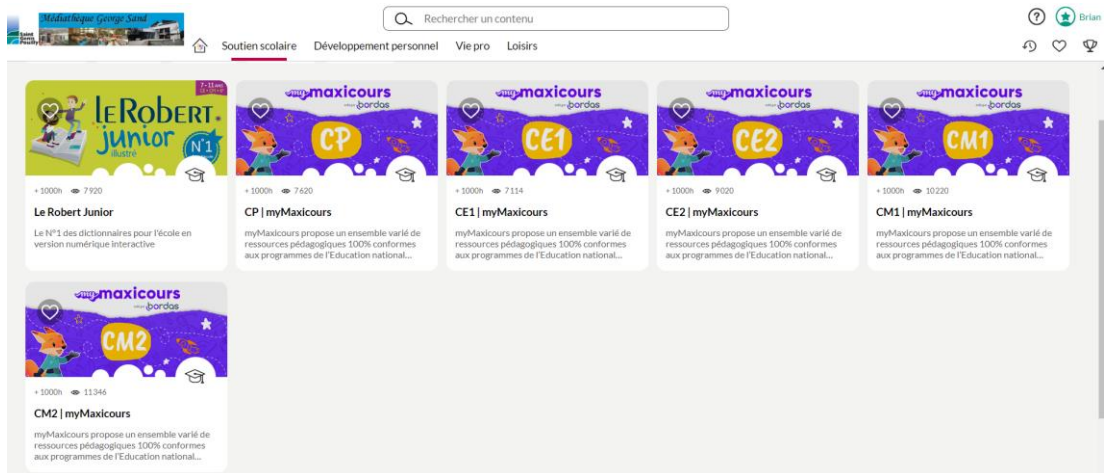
Médiathèque George Sand

Rechercher un contenu

Brian

Soutien scolaire Développement personnel Vie pro Loisirs

7-11 ans

LE ROBERT junior illustré

N°1

+1000h 7920

Le Robert Junior

Le N°1 des dictionnaires pour l'école en version numérique interactive

my maxicours bordas

CP

+1000h 7620

CP | myMaxicours

myMaxicours propose un ensemble varié de ressources pédagogiques 100% conformes aux programmes de l'Education national...

my maxicours bordas

CE1

+1000h 7114

CE1 | myMaxicours

myMaxicours propose un ensemble varié de ressources pédagogiques 100% conformes aux programmes de l'Education national...

my maxicours bordas

CE2

+1000h 9020

CE2 | myMaxicours

myMaxicours propose un ensemble varié de ressources pédagogiques 100% conformes aux programmes de l'Education national...

my maxicours bordas

CM1

+1000h 10220

CM1 | myMaxicours

myMaxicours propose un ensemble varié de ressources pédagogiques 100% conformes aux programmes de l'Education national...

my maxicours bordas

CM2

+1000h 11346

CM2 | myMaxicours

myMaxicours propose un ensemble varié de ressources pédagogiques 100% conformes aux programmes de l'Education national...